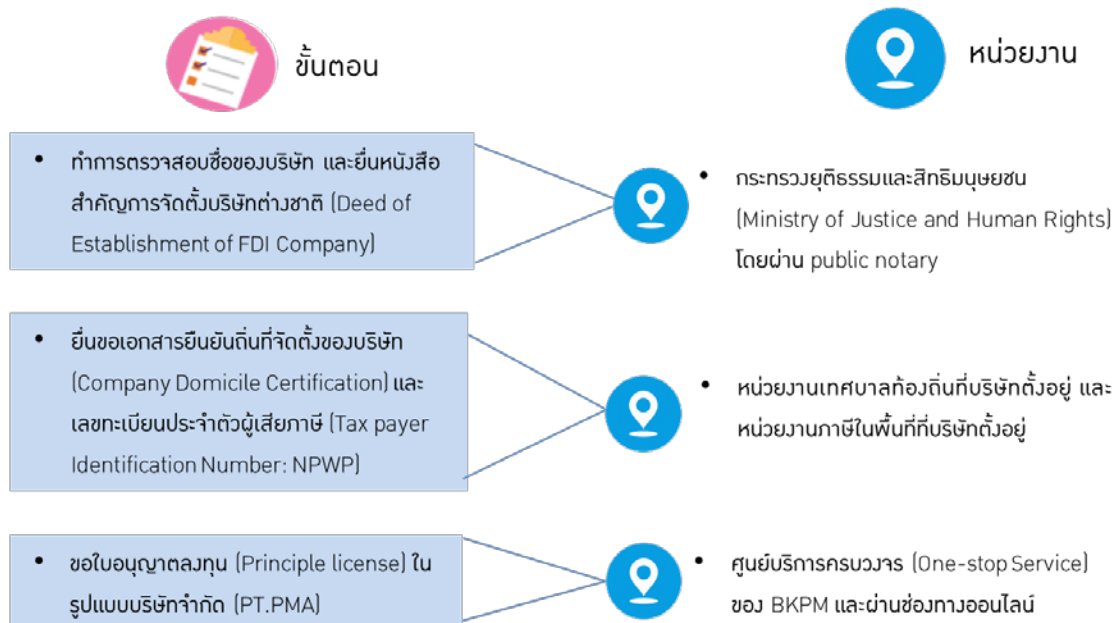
ขั้นตอน

หน่วยงาน

• ทำการตรวจสอบชื่อของบริษัท และยื่นหนังสือสำคัญการจัดตั้งบริษัทต่างชาติ (Deed of Establishment of FDI Company)

• กระทรวงยุติธรรมและสิทธิมนุษยชน (Ministry of Justice and Human Rights) โดยผ่าน public notary

• ยื่นขอเอกสารยืนยันถิ่นที่จัดตั้งของบริษัท (Company Domicile Certification) และเลขทะเบียนประจำตัวผู้เสียภาษี (Tax payer Identification Number: NPWP)

• หน่วยงานเทศบาลท้องถิ่นที่บริษัทตั้งอยู่ และหน่วยงานภาษีในพื้นที่ที่บริษัทตั้งอยู่

• ขอใบอนุญาตลงทุน (Principle license) ในรูปแบบบริษัทจำกัด (PT.PMA)

• ศูนย์บริการครบวงจร (One-stop Service) ของ BKPM และผ่านช่องทางออนไลน์